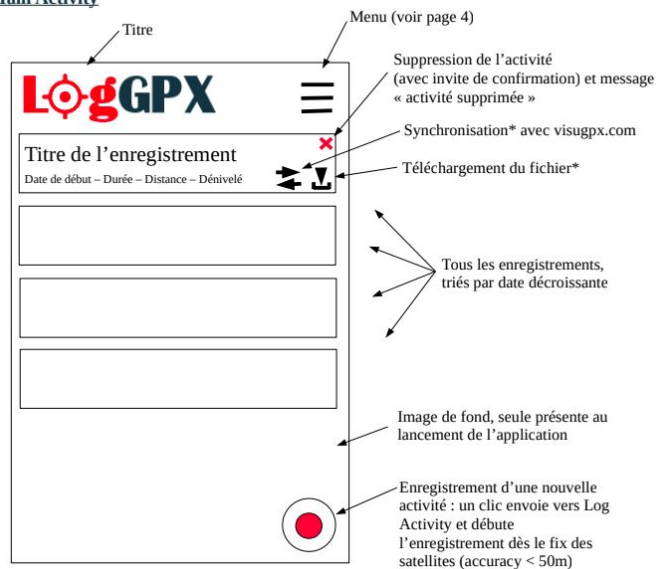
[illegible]ain Activity

Titre

Menu (voir page 4)

LogGPX

Suppression de l'activité (avec invite de confirmation) et message « activité supprimée »

Synchronisation* avec visugpx.com

Titre de l'enregistrement

Date de début – Durée – Distance – Dénivelé

Téléchargement du fichier*

Tous les enregistrements, triés par date décroissante

Image de fond, seule présente au lancement de l'application

Enregistrement d'une nouvelle activité : un clic envoie vers Log Activity et débute l'enregistrement dès le fix des satellites (accuracy < 50m)